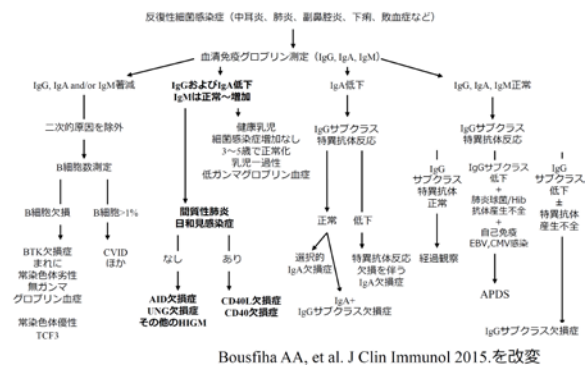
反復性細菌感染症（中耳炎、肺炎、副鼻腔炎、下痢、敗血症など）

血清免疫グロブリン測定（IgG, IgA, IgM）

IgG, IgA and/or IgM著減

二次的原因を除外

B細胞数測定

B細胞欠損

BTK欠損症
まれに
常染色体劣性
無ガンマ
グロブリン血症

常染色体優性
TCF3

B細胞>1%

CVID
ほか

IgGおよびIgA低下
IgMは正常〜増加

間質性肺炎
日和見感染症

なし

AID欠損症
UNG欠損症
その他のHIGM

あり

CD40L欠損症
CD40欠損症

健康乳児
細菌感染症増加なし
3〜5歳で正常化
乳児一過性
低ガンマグロブリン血症

IgA低下

IgGサブクラス
特異抗体反応

正常

選択的
IgA欠損症

低下

特異抗体反応
欠損を伴う
IgA欠損症

IgA+
IgGサブクラス欠損症

IgG, IgA, IgM正常

IgGサブクラス
特異抗体反応

IgG
サブクラス
特異抗体
正常

経過観察

IgGサブクラス
低下
+
肺炎球菌/Hib
抗体産生不全
+
自己免疫
EBV,CMV感染

APDS

IgG
サブクラス
低下
±
特異抗体
産生不全

IgGサブクラス欠損症

Bousfiha AA, et al. J Clin Immunol 2015.を改変